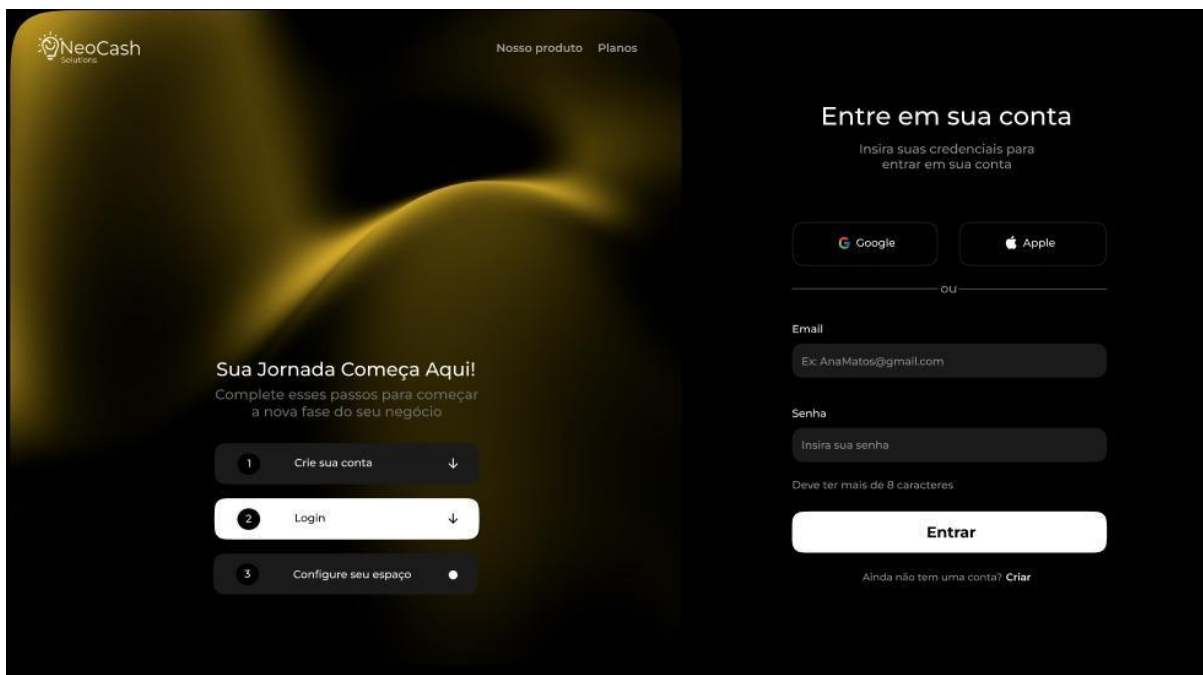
NeoCash
Solutions

Nosso produto Planos

Sua Jornada Começa Aqui!
Complete esses passos para começar a nova fase do seu negócio

1 Crie sua conta

2 Login

3 Configure seu espaço

Entre em sua conta
Insira suas credenciais para entrar em sua conta

Google

Apple

ou

Email
Ex: AnaMatos@gmail.com

Senha
Insira sua senha

Deve ter mais de 8 caracteres

Entrar

Ainda não tem uma conta? Criar